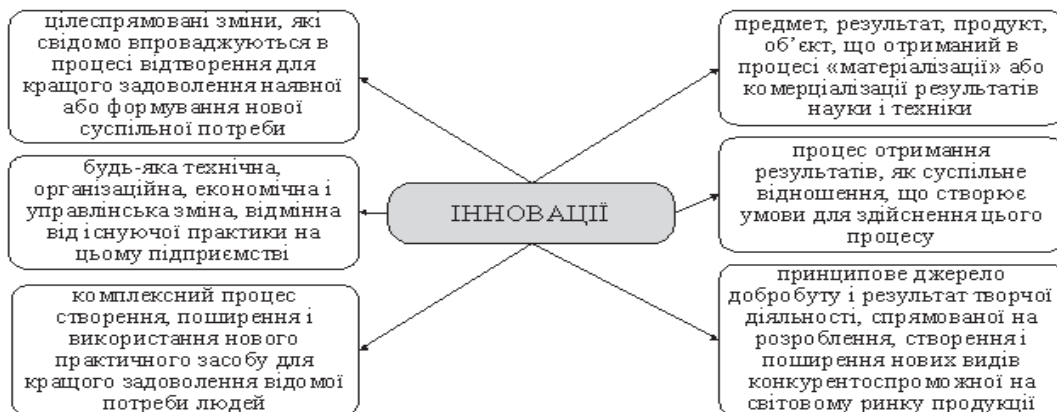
цілеспрямовані зміни, які свідомо впроваджуються в процесі відтворення для кращого задоволення наявної або формування нової суспільної потреби

будь-яка технічна, організаційна, економічна і управлінська зміна, відмінна від існуючої практики на цьому підприємстві

комплексний процес створення, поширення і використання нового практичного засобу для кращого задоволення відомої потреби людей

ІННОВАЦІЇ

предмет, результат, продукт, об'єкт, що отриманий в процесі «матеріалізації» або комерціалізації результатів науки і техніки

процес отримання результатів, як суспільне відношення, що створює умови для здійснення цього процесу

принципове джерело добробуту і результат творчої діяльності, спрямованої на розроблення, створення і поширення нових видів конкурентоспроможної на світовому ринку продукції